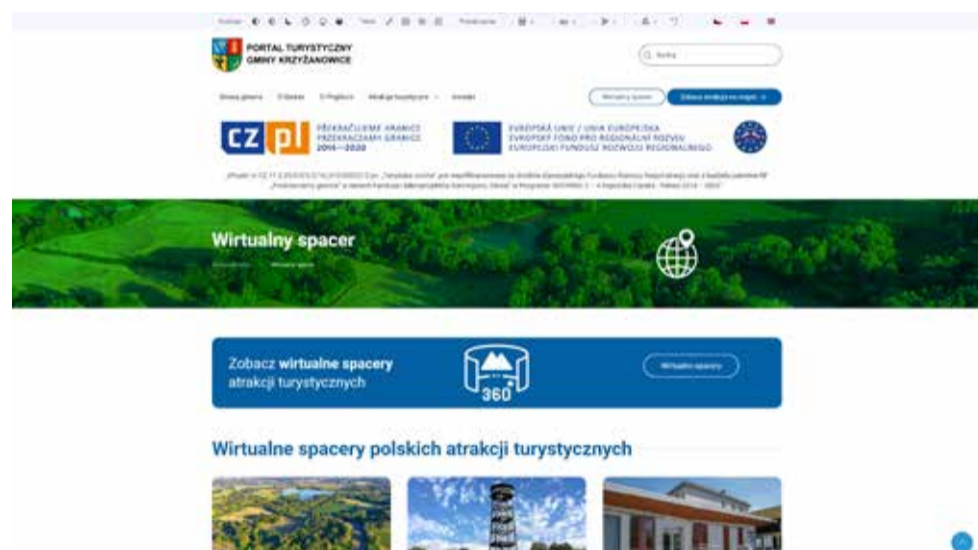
PORTAL TURYSTYCZNY GMINY KRZYŻANOWICE

Szukaj

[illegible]

CZ PL

PŘEKRAČUJEME HRANICE
PRZEKRACZAMY GRANICE
2014—2020

EVROPSKÁ UNIE / UNIA EUROPEJSKA
EVROPSKÝ FOND PRO REGIONÁLNÍ ROZVOJ
EUROPEJSKI FUNDUSZ ROZWOJU REGIONALNEGO

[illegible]

Wirtualny spacer

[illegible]

Zobacz wirtualne spacery atrakcji turystycznych

360

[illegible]

Wirtualne spacery polskich atrakcji turystycznych